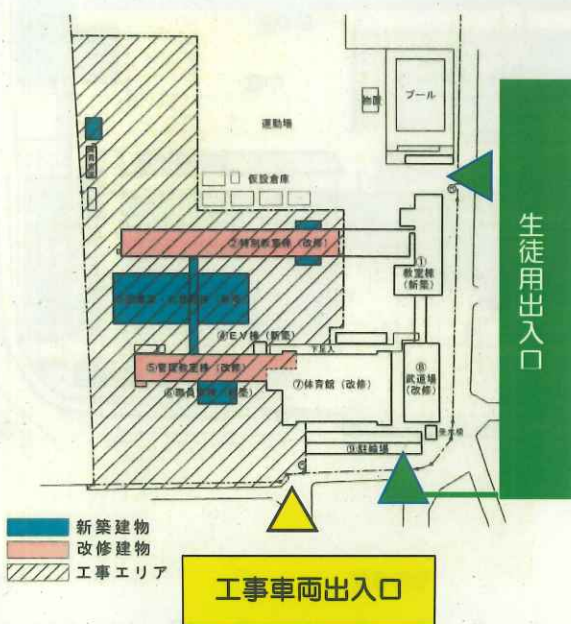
プール

部室

運動場

仮設倉庫

②特別教室棟（改修）

①
教室棟
（新築）

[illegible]（新築）

④EV棟（新築）

⑤管理教室棟（改修）

⑥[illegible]棟（新築）

⑦体育館（改修）

⑧
武道場
（改修）

⑨駐輪場

生徒用出入口

新築建物
改修建物
工事エリア

工事車両出入口